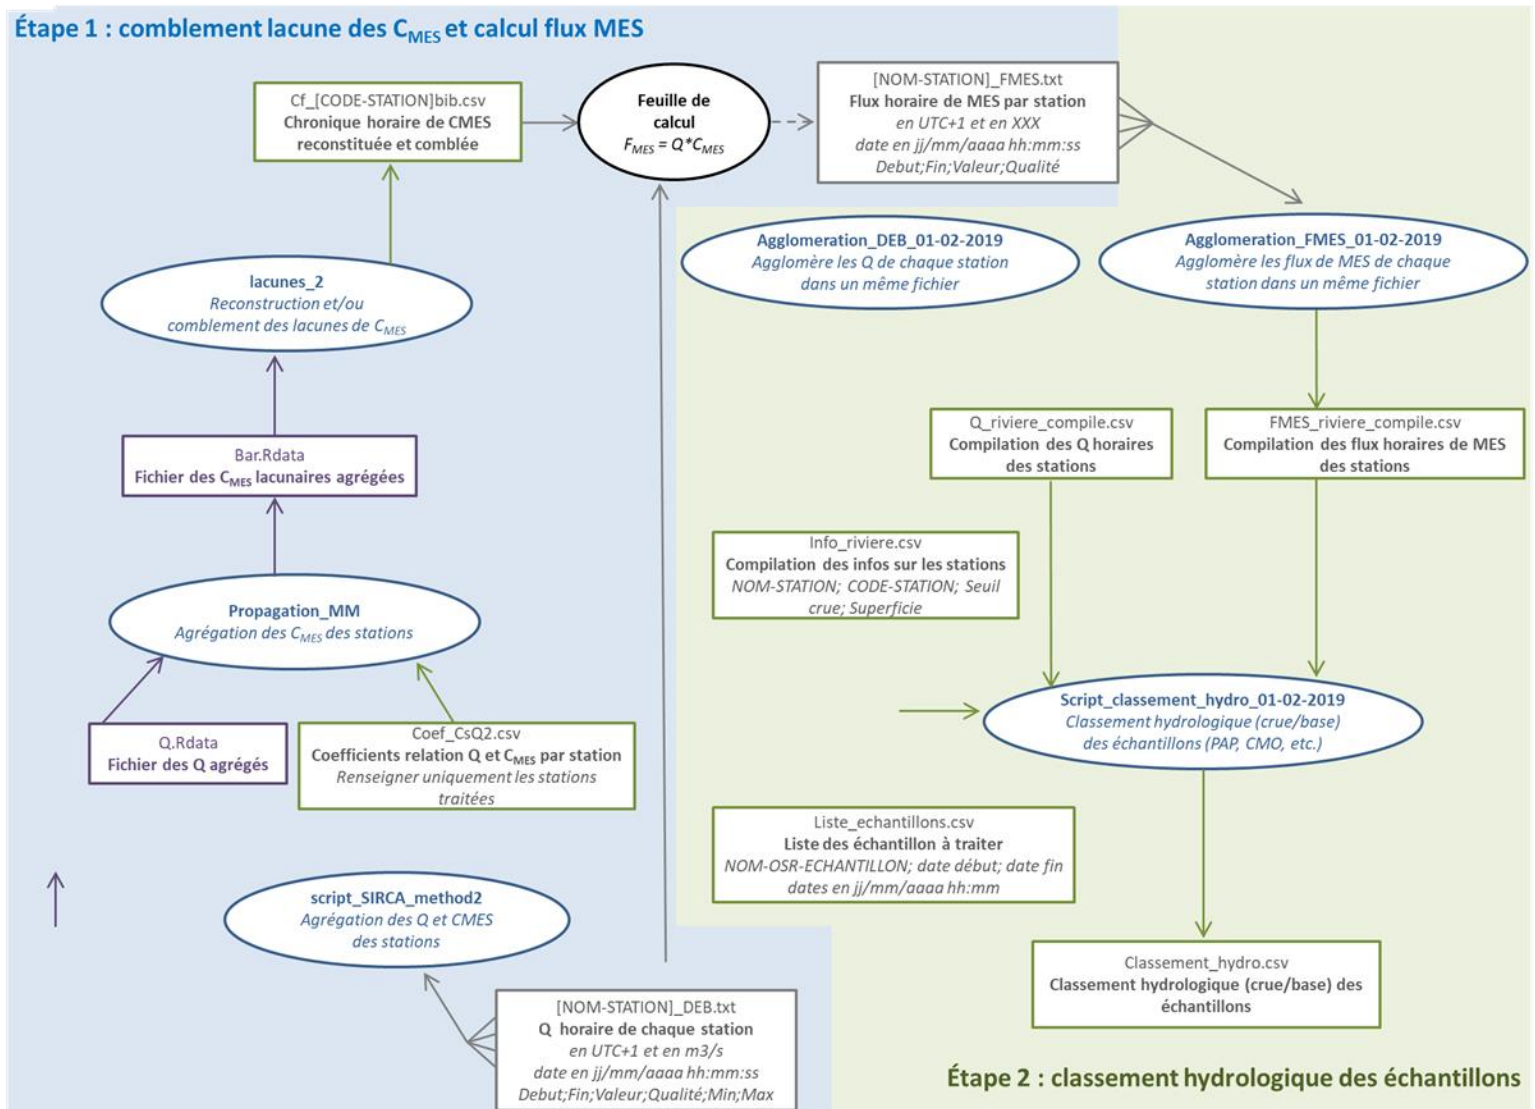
Étape 1 : comblement lacune des $C_{MES}$ et calcul flux MES

Cf_[CODE-STATION]bib.csv
Chronique horaire de CMES reconstituée et comblée

Feuille de calcul
$F_{MES} = Q*C_{MES}$

[NOM-STATION]_FMES.txt
Flux horaire de MES par station
en UTC+1 et en XXX
date en jj/mm/aaaa hh:mm:ss
Debut;Fin;Valeur;Qualité

lacunes_2
Reconstruction et/ou comblement des lacunes de $C_{MES}$

Agglomeration_DEB_01-02-2019
Agglomère les Q de chaque station dans un même fichier

Agglomeration_FMES_01-02-2019
Agglomère les flux de MES de chaque station dans un même fichier

Bar.Rdata
Fichier des $C_{MES}$ lacunaires agrégées

Q_riviere_compile.csv
Compilation des Q horaires des stations

FMES_riviere_compile.csv
Compilation des flux horaires de MES des stations

Info_riviere.csv
Compilation des infos sur les stations
NOM-STATION; CODE-STATION; Seuil crue; Superficie

Propagation_MM
Agrégation des $C_{MES}$ des stations

Script_classement_hydro_01-02-2019
Classement hydrologique (crue/base) des échantillons (PAP, CMO, etc.)

Q.Rdata
Fichier des Q agrégés

Coef_CsQ2.csv
Coefficients relation Q et $C_{MES}$ par station
Renseigner uniquement les stations traitées

Liste_echantillons.csv
Liste des échantillon à traiter
NOM-OSR-ECHANTILLON; date début; date fin
dates en jj/mm/aaaa hh:mm

script_SIRCA_method2
Agrégation des Q et CMES des stations

Classement_hydro.csv
Classement hydrologique (crue/base) des échantillons

[NOM-STATION]_DEB.txt
Q horaire de chaque station
en UTC+1 et en m3/s
date en jj/mm/aaaa hh:mm:ss
Debut;Fin;Valeur;Qualité;Min;Max

Étape 2 : classement hydrologique des échantillons